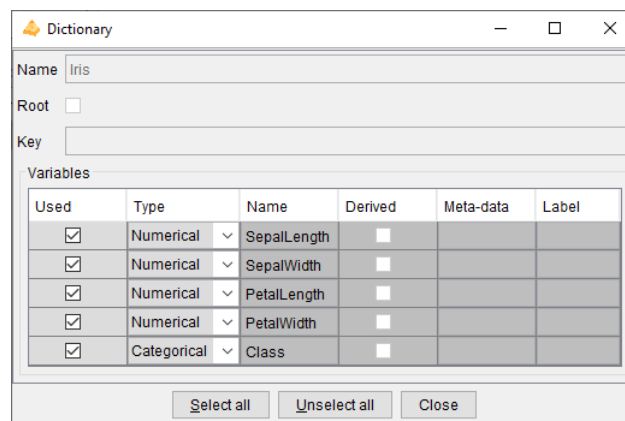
Dictionary

Name Iris

Root

Key

Variables

| Used | Type | Name | Derived | Meta-data | Label |
|---|---|---|---|---|---|
| ☑ | Numerical | SepalLength | | | |
| ☑ | Numerical | SepalWidth | | | |
| ☑ | Numerical | PetalLength | | | |
| ☑ | Numerical | PetalWidth | | | |
| ☑ | Categorical | Class | | | |

Select all Unselect all Close